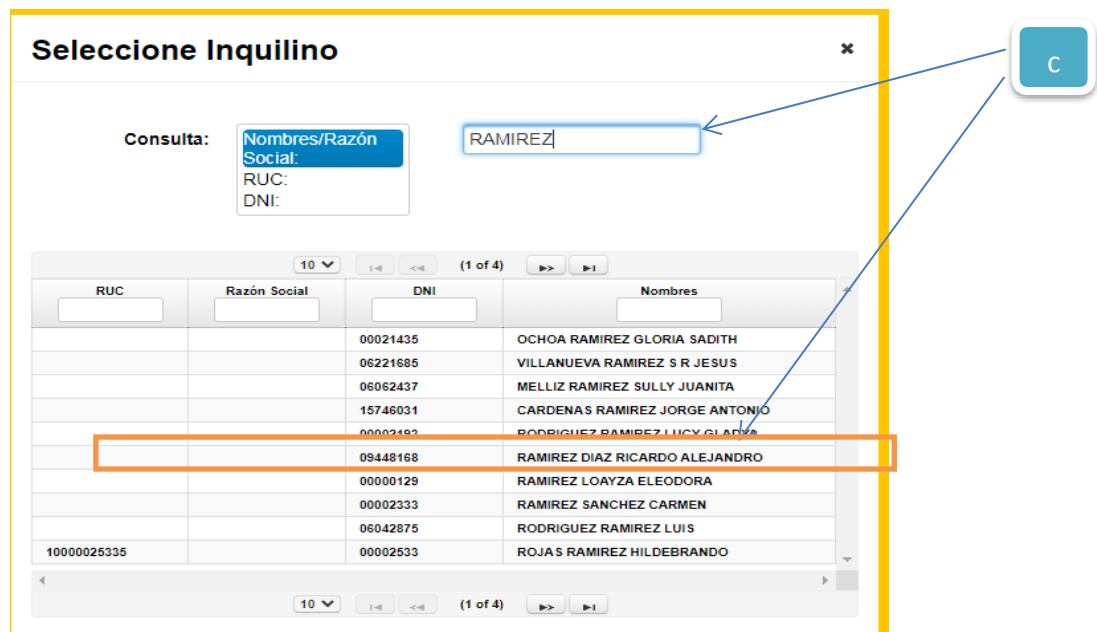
Seleccione Inquilino

×

C

Consulta: Nombres/Razón Social:
RUC:
DNI:

RAMIREZ

10 (1 of 4)

| RUC | Razón Social | DNI | Nombres |
|---|---|---|---|
| | | 00021435 | OCHOA RAMIREZ GLORIA SADITH |
| | | 06221685 | VILLANUEVA RAMIREZ S R JESUS |
| | | 06062437 | MELLIZ RAMIREZ SULLY JUANITA |
| | | 15746031 | CARDENAS RAMIREZ JORGE ANTONIO |
| | | 00003182 | RODRIGUEZ RAMIREZ LUCY GLADYS |
| | | 09448168 | RAMIREZ DIAZ RICARDO ALEJANDRO |
| | | 00000129 | RAMIREZ LOAYZA ELEODORA |
| | | 00002333 | RAMIREZ SANCHEZ CARMEN |
| | | 06042875 | RODRIGUEZ RAMIREZ LUIS |
| 10000025335 | | 00002533 | ROJAS RAMIREZ HILDEBRANDO |

10 (1 of 4)